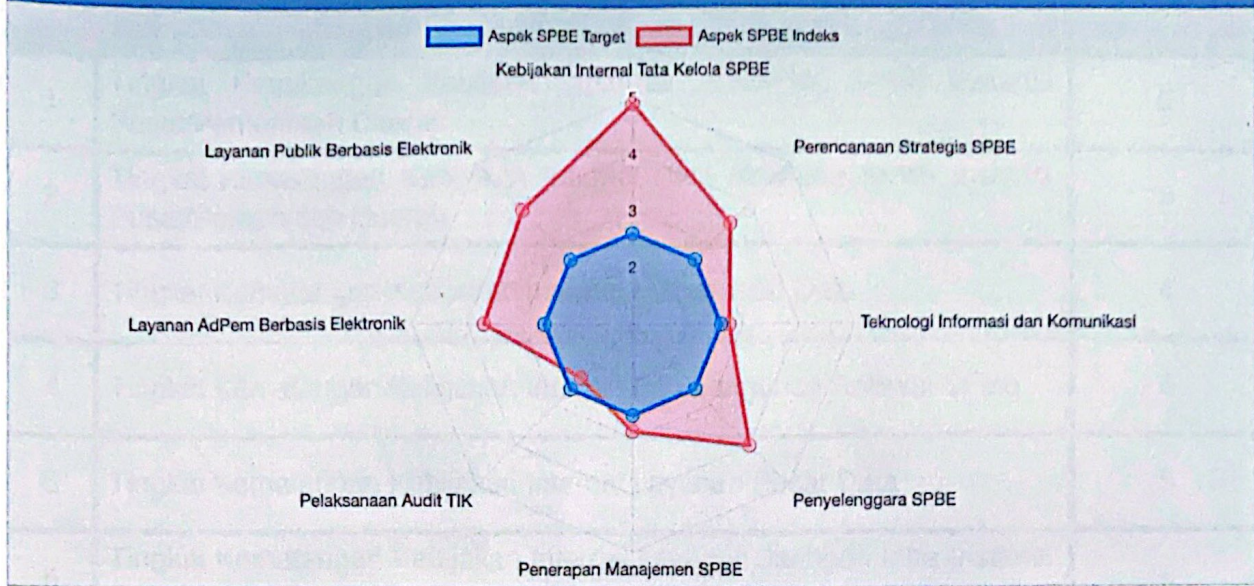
Aspek SPBE Target
Aspek SPBE Indeks

Kebijakan Internal Tata Kelola SPBE

5
4
3
2

Perencanaan Strategis SPBE

Teknologi Informasi dan Komunikasi

Penyelenggara SPBE

Penerapan Manajemen SPBE

Pelaksanaan Audit TIK

Layanan AdPem Berbasis Elektronik

Layanan Publik Berbasis Elektronik